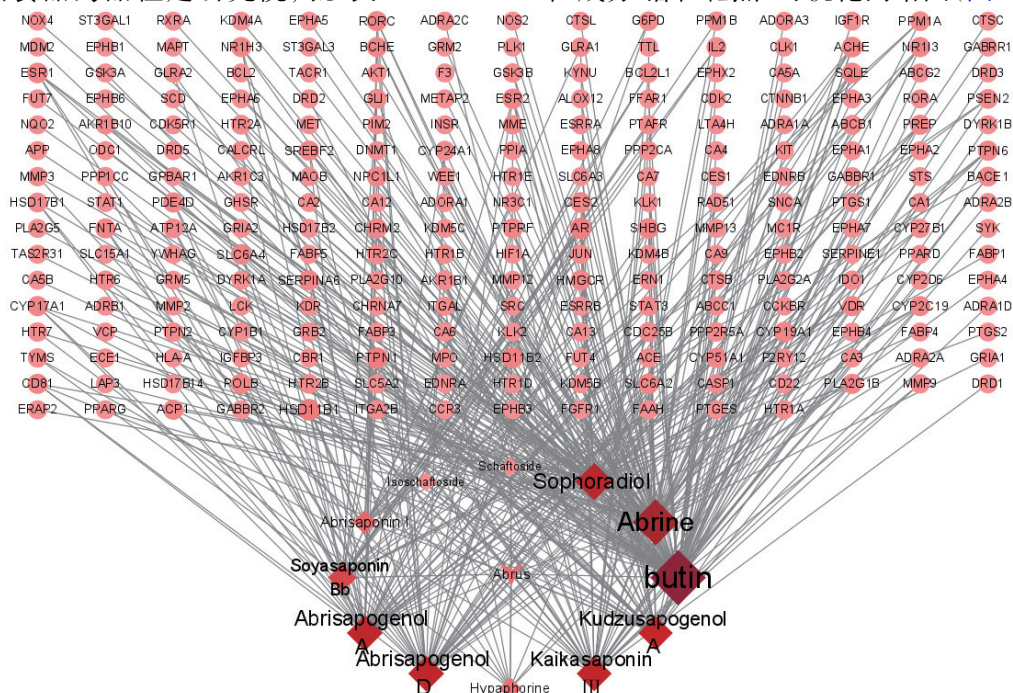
NOX4 ST3GAL1 RXRA KDM4A EPHA5 RORC ADRA2C NOS2 CTSL G6PD PPM1B ADORA3 IGF1R PPM1A CTSC
MDM2 EPHB1 MAPT NR1H3 ST3GAL3 BCHE GRM2 PLK1 GLRA1 TTL IL2 CLK1 ACHE NR1I3 GABRR1
ESR1 GSK3A GLRA2 BCL2 TACR1 AKT1 F3 GSK3B KYNU BCL2L1 EPHX2 CA5A SQLE ABCG2 DRD3
FUT7 EPHB6 SCD EPHA6 DRD2 GLI1 METAP2 ESR2 ALOX12 FFAR1 CDK2 CTNNB1 EPHA3 RORA PSEN2
NQO2 AKR1B10 CDK5R1 HTR2A MET PIM2 INSR MME ESRRA PTAFR LTA4H ADRA1A ABCB1 PREP DYRK1B
APP ODC1 DRD5 CALCRL SREBF2 DNMT1 CYP24A1 PPIA EPHA8 PPP2CA CA4 KIT EPHA1 EPHA2 PTPN6
MMP3 PPP1CC GPBAR1 AKR1C3 MAOB NPC1L1 WEE1 HTR1E SLC6A3 CA7 CES1 EDNRB GABBR1 STS BACE1
HSD17B1 STAT1 PDE4D GHSR CA2 CA12 ADORA1 NR3C1 CES2 KLK1 RAD51 SNCA PTGS1 CA1 ADRA2B
PLA2G5 FNTA ATP12A GRIA2 HSD17B2 CHRM2 KDM5C PTPRF AR SHBG MMP13 MC1R EPHA7 CYP27B1 SYK
TAS2R31 SLC15A1 YWHAG SLC6A4 FABP5 HTR2C HTR1B HIF1A JUN KDM4B CA9 EPHB2 SERPINE1 PPARD FABP1
CA5B HTR6 GRM5 DYRK1A SERPINA6 PLA2G10 AKR1B1 MMP12 HMGCR ERN1 CTSB PLA2G2A IDO1 CYP2D6 EPHA4
CYP17A1 ADRB1 MMP2 LCK KDR CHRNA7 ITGAL SRC ESRRB STAT3 ABCC1 CCKBR VDR CYP2C19 ADRA1D
HTR7 VCP PTPN2 CYP1B1 GRB2 FABP3 CA6 KLK2 CA13 CDC25B PPP2R5A CYP19A1 EPHB4 FABP4 PTGS2
TYMS ECE1 HLA-A IGFBP3 CBR1 PTPN1 MPO HSD11B2 FUT4 ACE CYP51A1 P2RY12 CA3 ADRA2A GRIA1
CD81 LAP3 HSD17B14 POLB HTR2B SLC5A2 EDNRA HTR1D KDM5B SLC6A2 CASP1 CD22 PLA2G1B MMP9 DRD1
ERAP2 PPARG ACP1 GABBR2 HSD11B1 ITGA2B CCR3 EPHB3 FGFR1 FAAH PTGES HTR1A

Schaftoside
Isoschaftoside
Sophoradiol
Abrisaponin I
Abrine
Soyasaponin Bb
Abrus
butin
Abrisapogenol A
Kudzusapogenol A
Abrisapogenol D
Kaikasaponin III
Hypaphorine